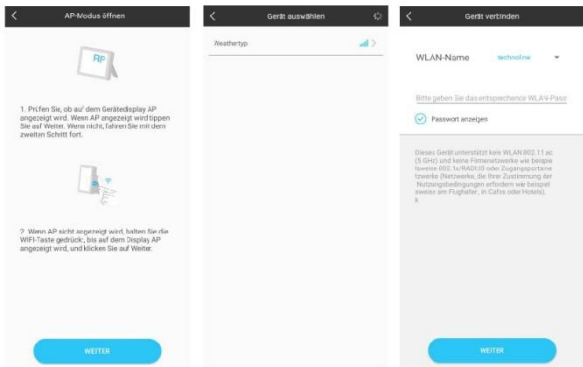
AP-Modus öffnen

AP

1. Prüfen Sie, ob auf dem Gerätedisplay AP angezeigt wird. Wenn AP angezeigt wird tippen Sie auf Weiter. Wenn nicht, fahren Sie mit dem zweiten Schritt fort.

2. Wenn AP nicht angezeigt wird, halten Sie die WIFI-Taste gedrückt, bis auf dem Display AP angezeigt wird, und klicken Sie auf Weiter.

WEITER

Gerät auswählen

Weathertyp

Gerät verbinden

WLAN-Name technoline

Bitte geben Sie das entsprechende WLAN-Pass

Passwort anzeigen

Dieses Gerät unterstützt kein WLAN 802.11 ac (5 GHz) und keine Firmennetzwerke wie beispielsweise 802.1x/RADIUS oder Zugangsportalnetzwerke (Netzwerke, die Ihrer Zustimmung der Nutzungsbedingungen erfordern wie beispielsweise am Flughafen, in Cafés oder Hotels).

WEITER